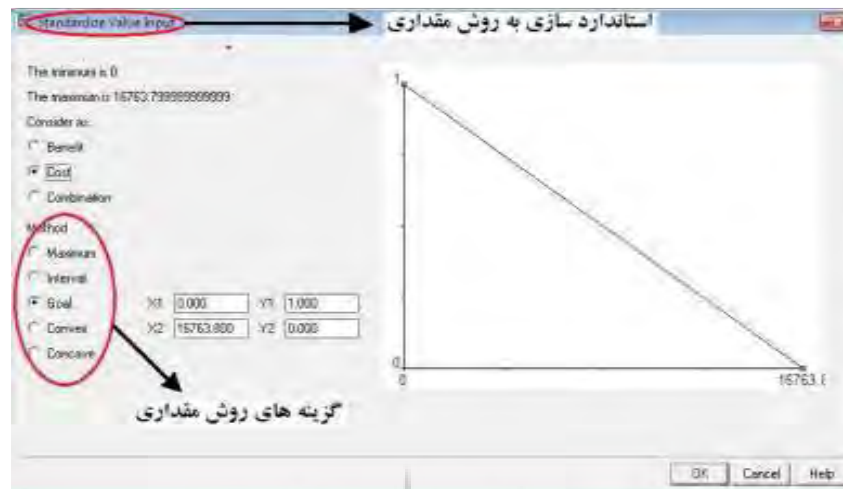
Standardize Value Input
استاندارد سازی به روش مقداری

The minimum is 0
The maximum is 16763.799999999999
Consider as:
Benefit
Cost
Combination
Method
Maximum
Interval
Goal
Convex
Concave

X1 0.000
Y1 1.000
X2 16763.800
Y2 0.000

گزینه های روش مقداری

1
0
0
16763.8

OK
Cancel
Help